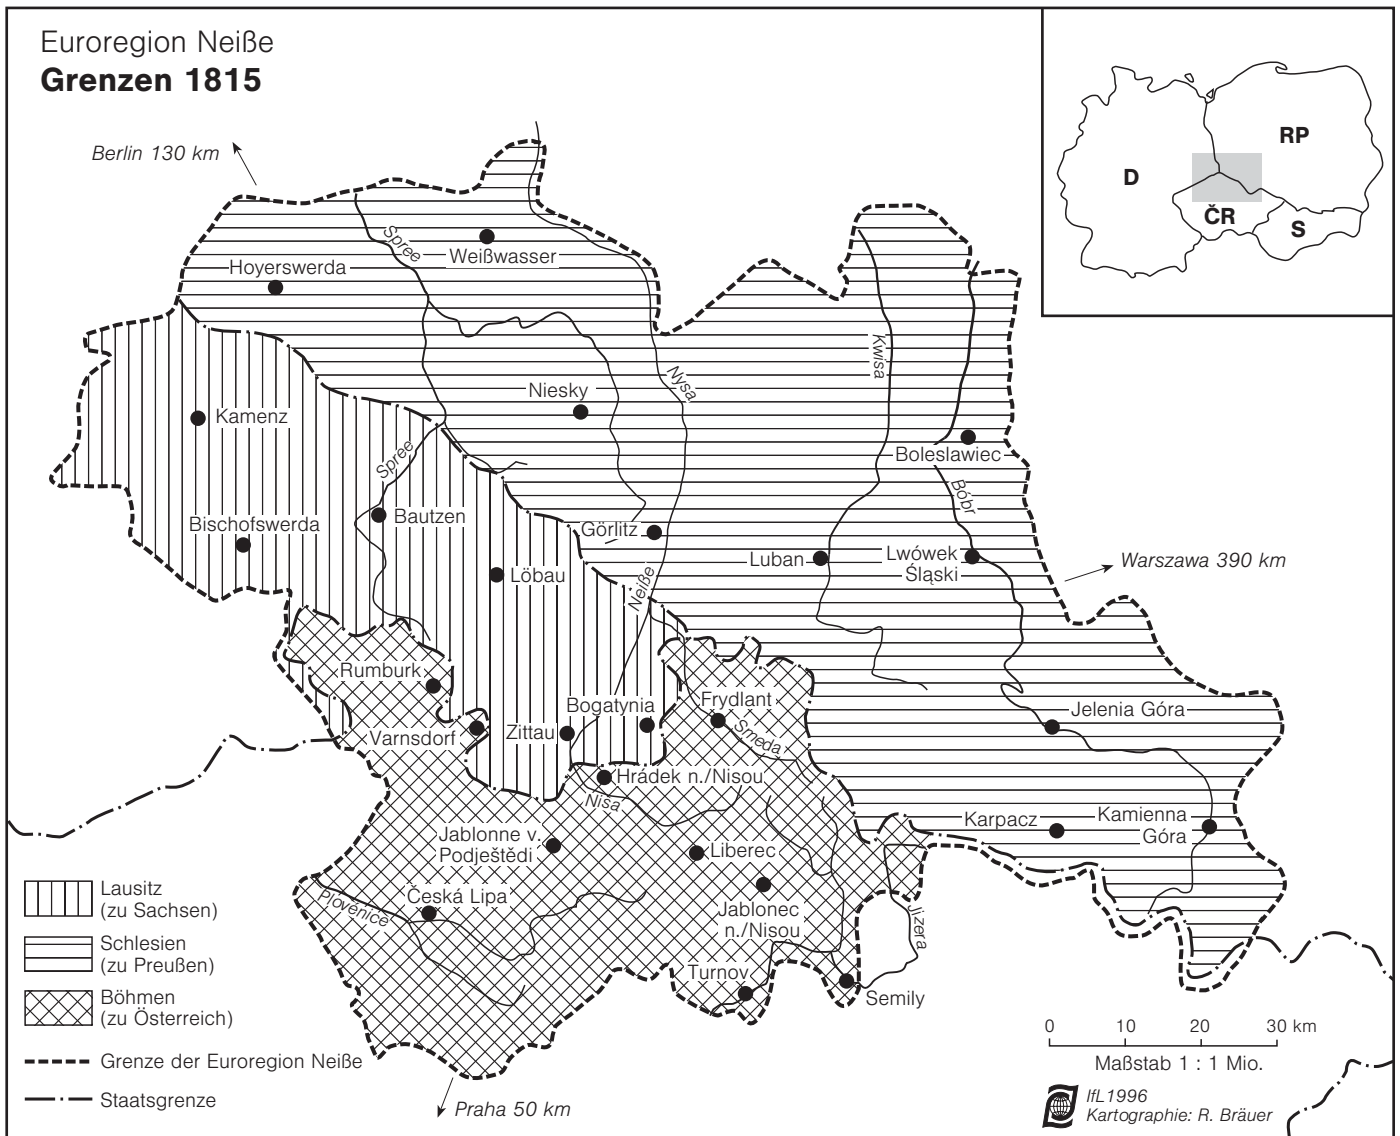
Euroregion Neiße
**Grenzen 1815**

Berlin 130 km

D
RP
ČR
S

Weißwasser
Spree
Hoyerswerda
Kamenz
Niesky
Nysa
Kwisa
Bolesławiec
Bóbr
Spree
Bischofswerda
Bautzen
Görlitz
Luban
Lwówek Śląski
Warszawa 390 km
Löbau
Neiße
Rumburk
Varnsdorf
Zittau
Bogatynia
Frydlant
Smeda
Jelenia Góra
Hrádek n./Nisou
Nisa
Karpacz
Kamienna Góra
Jablonne v. Podještědi
Liberec
Česká Lipa
Ploučnice
Jablonec n./Nisou
Jizera
Turnov
Semily

Lausitz (zu Sachsen)
Schlesien (zu Preußen)
Böhmen (zu Österreich)
Grenze der Euroregion Neiße
Staatsgrenze

Praha 50 km

0 10 20 30 km
Maßstab 1 : 1 Mio.

IfL1996
Kartographie: R. Bräuer